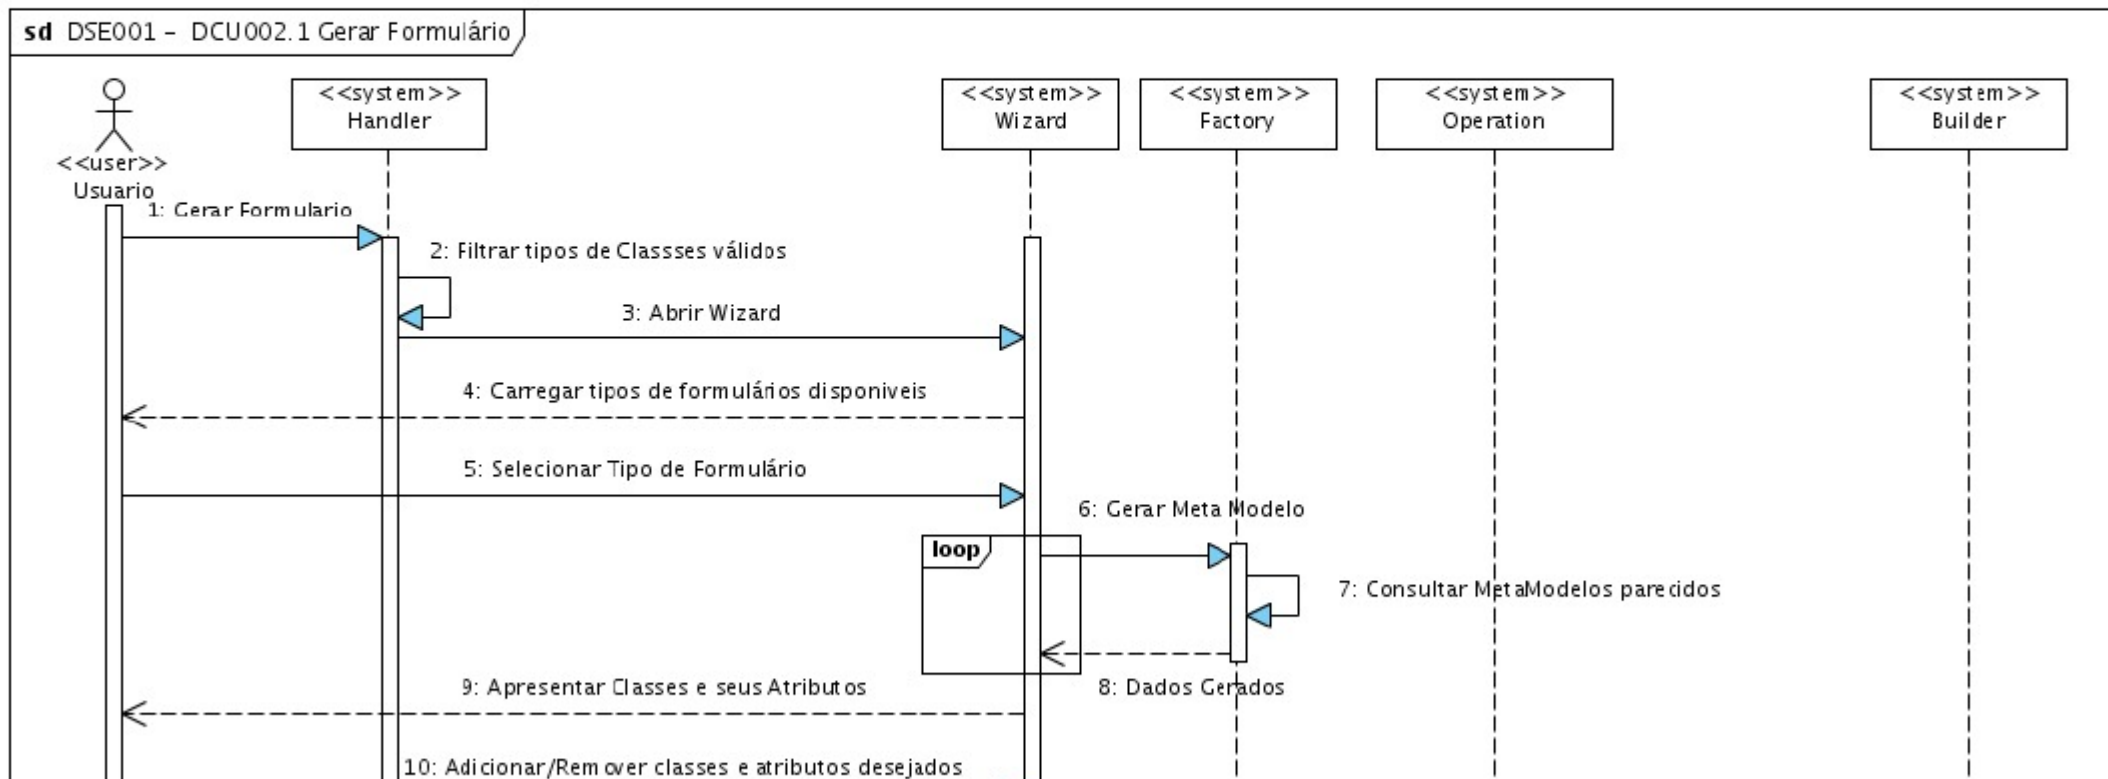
sd DSE001 - DCU002.1 Gerar Formulário

<<user>>
Usuario

<<system>>
Handler

<<system>>
Wizard

<<system>>
Factory

<<system>>
Operation

<<system>>
Builder

1: Gerar Formulario

2: Filtrar tipos de Classses válidos

3: Abrir Wizard

4: Carregar tipos de formulários disponiveis

5: Selecionar Tipo de Formulário

6: Gerar Meta Modelo

loop

7: Consultar MetaModelos parecidos

8: Dados Gerados

9: Apresentar Classes e seus Atributos

10: Adicionar/Remover classes e atributos desejados